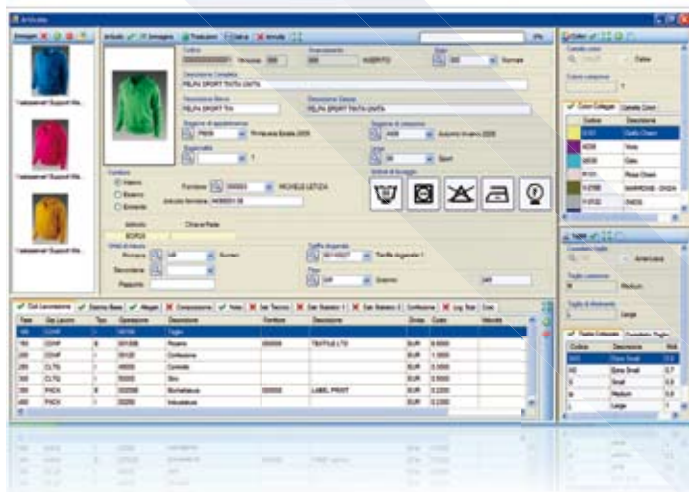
Articolo

Immagini

Articolo Immagine Traduzioni Salva Annulla

Codice
Annulla
Avanzamento
INSERITO
Stato
Normale

Descrizione Completa
FELPA SPORT TINTA UNITA

Descrizione Breve
FELPA SPORT TIN

Descrizione Estesa
FELPA SPORT TINTA UNITA

Stagione di appartenenza
Primavera Estate 2009

Stagione di consumo
Autunno Inverno 2009

Raggruppato

Linea
Sport

Simboli di lavaggio

Fornitore
Interno
Esterno
Fornitore
MICHELE LETIZIA
Articolo fornitore

Chiave Reale

Unità di misura
Primaria
Numeri
Secondaria

Taglie
Taglie disponibili
Colori
Quadretti

Fasi Lavorazione
Distinta Base
Allegati
Composizione
Note
Dat Tecnici

| Fase | Cod. Lavoro | Tipo | Operazione | Descrizione | Fornitore | Descrizione | Divisa | Costo |
|---|---|---|---|---|---|---|---|---|
| 100 | CCHP | | | Taglio | | | | |
| 150 | CCHP | | | Ricamo | | TEXTILE LTD | EUR | 0.5000 |
| 200 | CCHP | | | Confezione | | | EUR | 1.0000 |
| 250 | CLTG | | | Controllo | | | EUR | 0.2000 |
| 300 | CLTG | | | Stiro | | | EUR | 0.5000 |
| 350 | PACK | | | Etichettatura | | LABEL PRINT | EUR | 0.2000 |
| 400 | PACK | | | Imbustatura | | | EUR | 0.2000 |

Colori

Colori Collegati
Codice
Descrizione
Giallo Chiaro
Viola
Gaia
Rosa Chiaro
MARRONE
FACIS

Taglie
Americana
Medium
Large

Codice
Descrizione
Extra Small
Small
Medium
Large